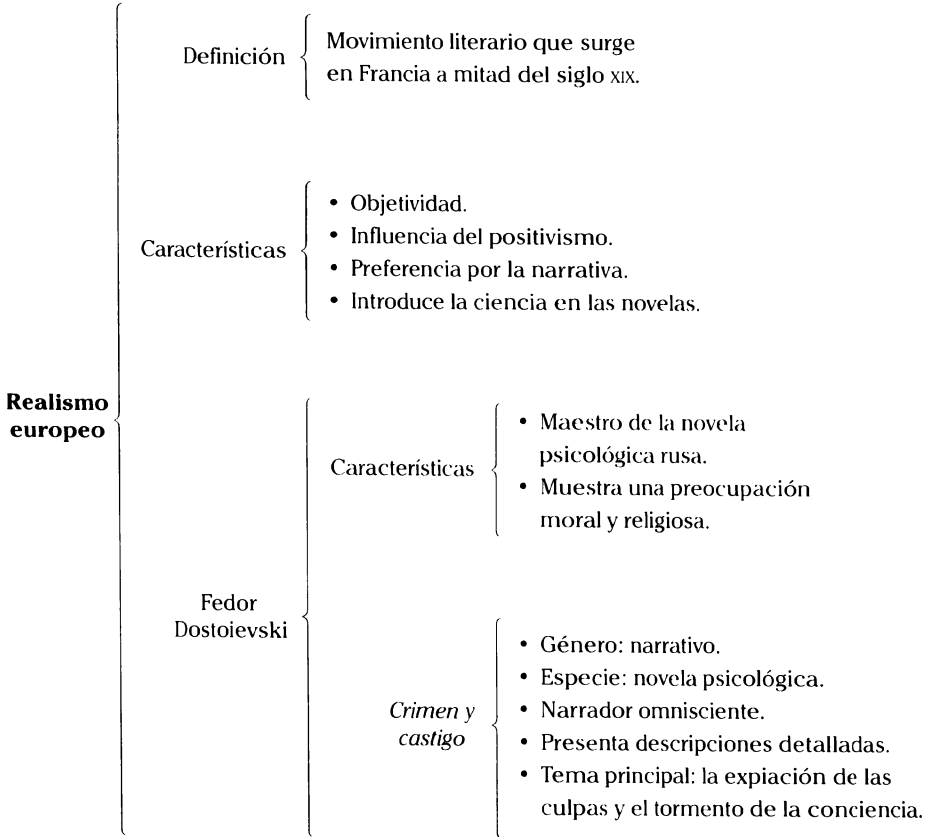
**Realismo europeo**

Definición

Movimiento literario que surge en Francia a mitad del siglo XIX.

Características

- Objetividad.
- Influencia del positivismo.
- Preferencia por la narrativa.
- Introduce la ciencia en las novelas.

Fedor Dostoievski

Características

- Maestro de la novela psicológica rusa.
- Muestra una preocupación moral y religiosa.

*Crimen y castigo*

- Género: narrativo.
- Especie: novela psicológica.
- Narrador omnisciente.
- Presenta descripciones detalladas.
- Tema principal: la expiación de las culpas y el tormento de la conciencia.